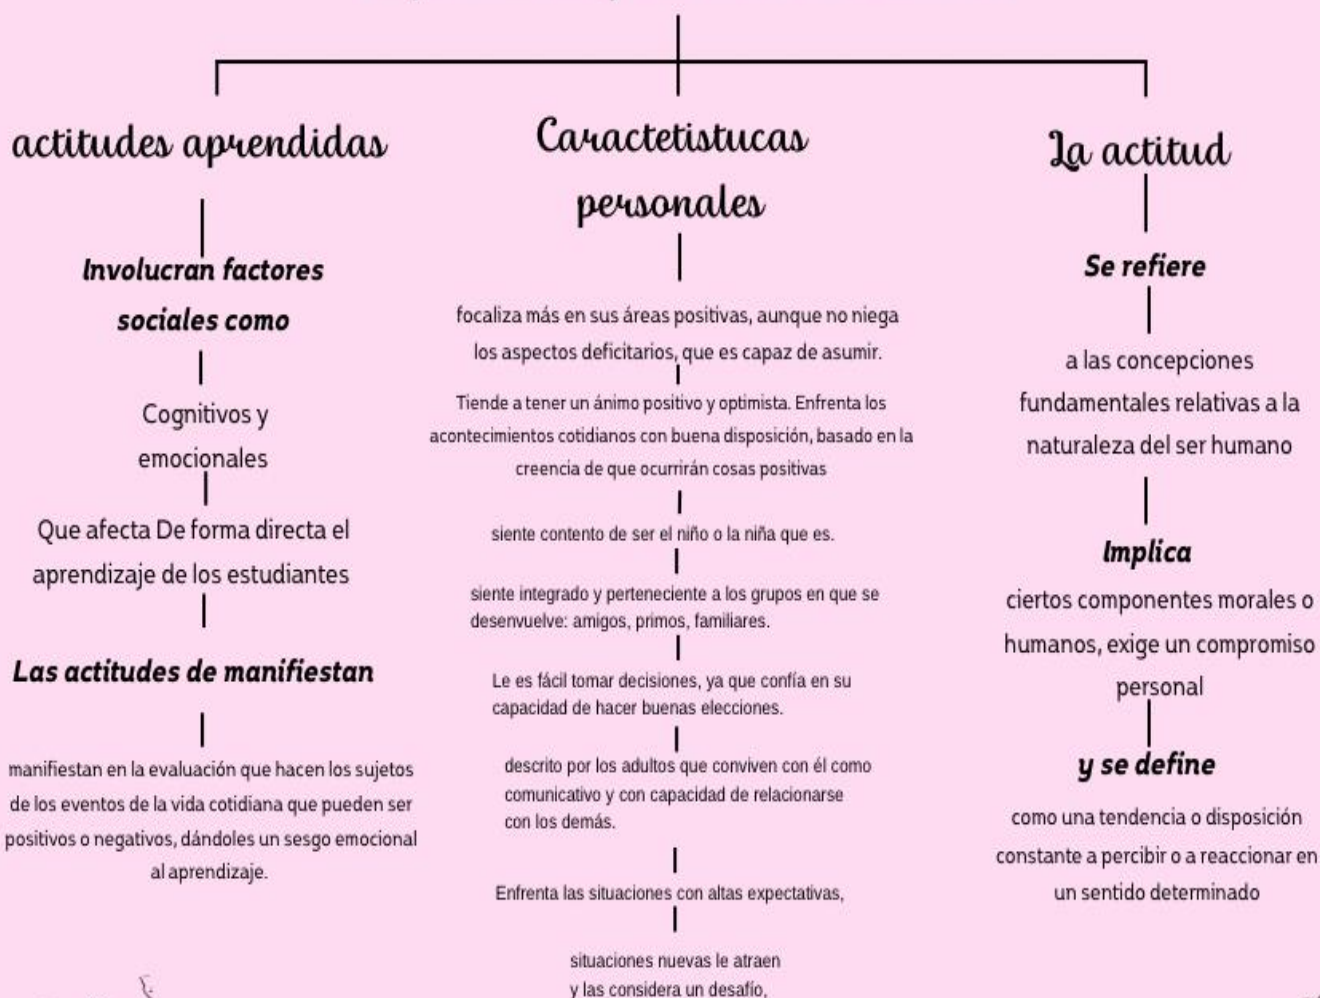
actitudes aprendidas

Involucran factores sociales como

Cognitivos y emocionales

Que afecta De forma directa el aprendizaje de los estudiantes

Las actitudes de manifiestan

manifiestan en la evaluación que hacen los sujetos de los eventos de la vida cotidiana que pueden ser positivos o negativos, dándoles un sesgo emocional al aprendizaje.

Caractetistucas personales

focaliza más en sus áreas positivas, aunque no niega los aspectos deficitarios, que es capaz de asumir.

Tiende a tener un ánimo positivo y optimista. Enfrenta los acontecimientos cotidianos con buena disposición, basado en la creencia de que ocurrirán cosas positivas

siente contento de ser el niño o la niña que es.

siente integrado y perteneciente a los grupos en que se desenvuelve: amigos, primos, familiares.

Le es fácil tomar decisiones, ya que confía en su capacidad de hacer buenas elecciones.

descrito por los adultos que conviven con él como comunicativo y con capacidad de relacionarse con los demás.

Enfrenta las situaciones con altas expectativas,

situaciones nuevas le atraen y las considera un desafío,

La actitud

Se refiere

a las concepciones fundamentales relativas a la naturaleza del ser humano

Implica

ciertos componentes morales o humanos, exige un compromiso personal

y se define

como una tendencia o disposición constante a percibir o a reaccionar en un sentido determinado